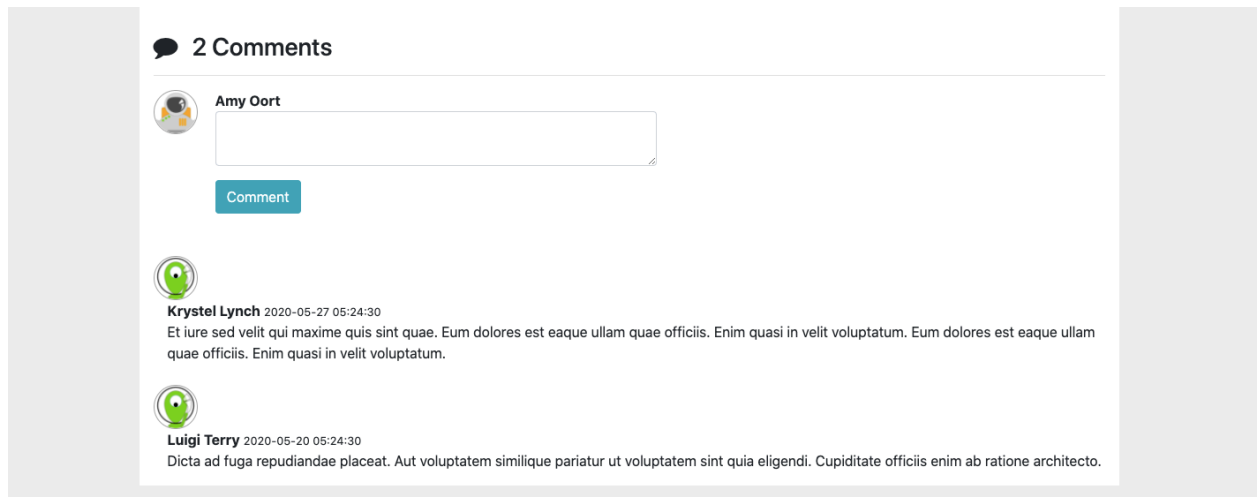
2 Comments

Amy Oort

Comment

Krystel Lynch 2020-05-27 05:24:30
Et iure sed velit qui maxime quis sint quae. Eum dolores est eaque ullam quae officiis. Enim quasi in velit voluptatum. Eum dolores est eaque ullam quae officiis. Enim quasi in velit voluptatum.

Luigi Terry 2020-05-20 05:24:30
Dicta ad fuga repudiandae placeat. Aut voluptatem similique pariatur ut voluptatem sint quia eligendi. Cupiditate officiis enim ab ratione architecto.